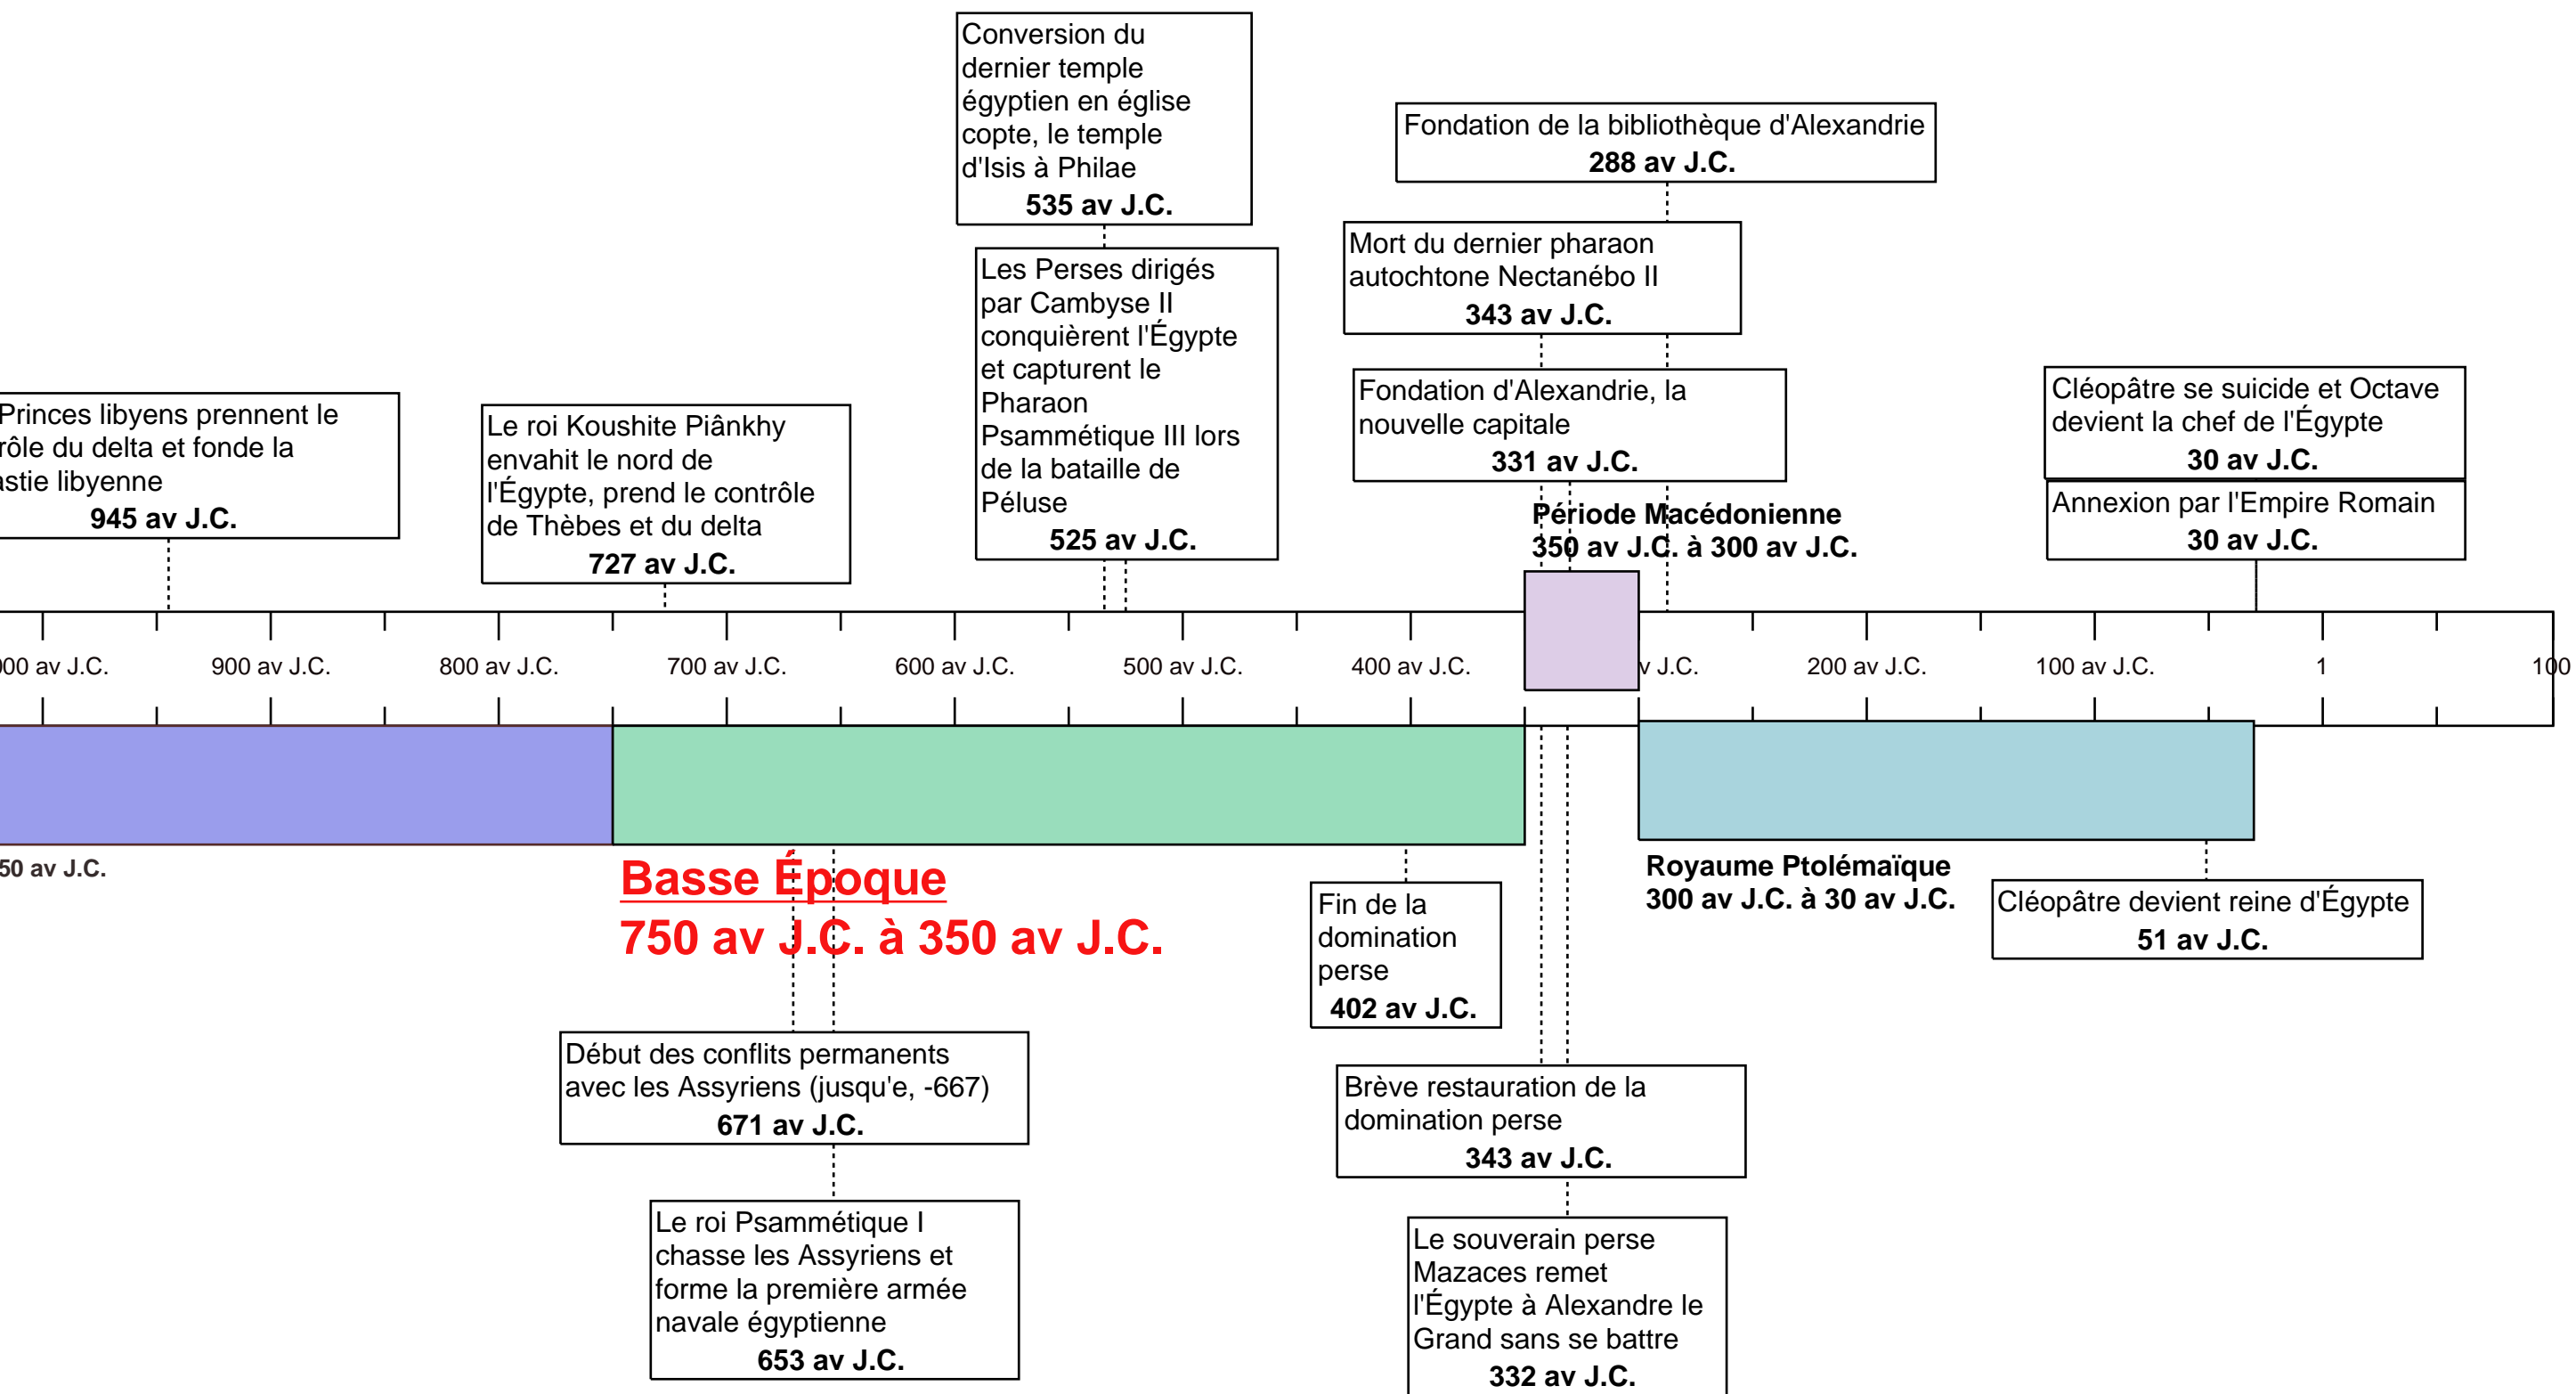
Conversion du dernier temple égyptien en église copte, le temple d'Isis à Philae
535 av J.C.

Fondation de la bibliothèque d'Alexandrie
288 av J.C.

Mort du dernier pharaon autochtone Nectanébo II
343 av J.C.

Les Perses dirigés par Cambyse II conquièrent l'Égypte et capturent le Pharaon Psammétique III lors de la bataille de Péluse
525 av J.C.

Fondation d'Alexandrie, la nouvelle capitale
331 av J.C.

Cléopâtre se suicide et Octave devient la chef de l'Égypte
30 av J.C.

Princes libyens prennent le rôle du delta et fonde la astie libyenne
945 av J.C.

Le roi Koushite Piânkhy envahit le nord de l'Égypte, prend le contrôle de Thèbes et du delta
727 av J.C.

Annexion par l'Empire Romain
30 av J.C.

Période Macédonienne
350 av J.C. à 300 av J.C.

00 av J.C. 900 av J.C. 800 av J.C. 700 av J.C. 600 av J.C. 500 av J.C. 400 av J.C. v J.C. 200 av J.C. 100 av J.C. 1 100

50 av J.C.

Basse Époque
750 av J.C. à 350 av J.C.

Fin de la domination perse
402 av J.C.

Royaume Ptolémaïque
300 av J.C. à 30 av J.C.

Cléopâtre devient reine d'Égypte
51 av J.C.

Début des conflits permanents avec les Assyriens (jusqu'e, -667)
671 av J.C.

Brève restauration de la domination perse
343 av J.C.

Le roi Psammétique I chasse les Assyriens et forme la première armée navale égyptienne
653 av J.C.

Le souverain perse Mazaces remet l'Égypte à Alexandre le Grand sans se battre
332 av J.C.